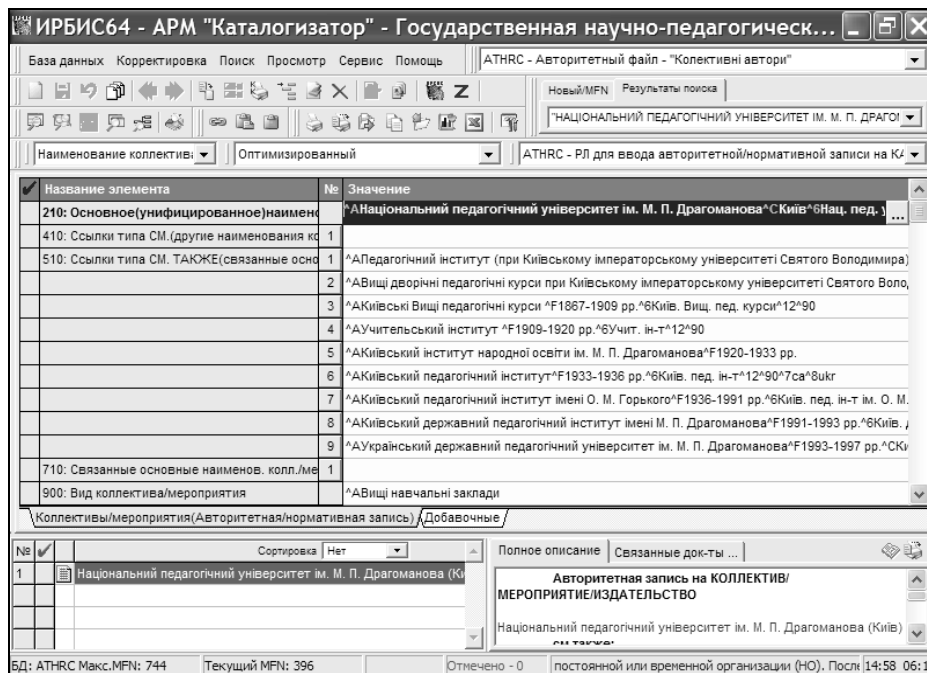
ИРБИС64 - АРМ "Каталогизатор" - Государственная научно-педагогическ...

База данных Корректировка Поиск Просмотр Сервис Помощь | ATHRC - Авторитетный файл - "Колективні автори"

Новый/MFN | Результаты поиска

"НАЦІОНАЛЬНИЙ ПЕДАГОГІЧНИЙ УНІВЕРСИТЕТ ІМ. М. П. ДРАГОІ

Наименование коллектив | Оптимизированный | ATHRC - РЛ для ввода авторитетной/нормативной записи на КА

| Название элемента | № | Значение |
|---|---|---|
| 210: Основное(унифицированное)наименс | | ^AНаціональний педагогічний університет ім. М. П. Драгоманова^CКиїв^6Нац. пед. у |
| 410: Ссылки типа СМ.(другие наименования кс | 1 | |
| 510: Ссылки типа СМ. ТАКЖЕ(связанные осно | 1 | ^AПедагогічний інститут (при Київському імператорському університеті Святого Володимира) |
| | 2 | ^AВищі дворічні педагогічні курси при Київському імператорському університеті Святого Воло, |
| | 3 | ^AКиївські Вищі педагогічні курси ^F1867-1909 рр.^6Київ. Вищ. пед. курси^12^90 |
| | 4 | ^AУчительський інститут ^F1909-1920 рр.^6Учит. ін-т^12^90 |
| | 5 | ^AКиївський інститут народної освіти ім. М. П. Драгоманова^F1920-1933 рр. |
| | 6 | ^AКиївський педагогічний інститут^F1933-1936 рр.^6Київ. пед. ін-т^12^90^7ca^8ukr |
| | 7 | ^AКиївський педагогічний інститут імені О. М. Горького^F1936-1991 рр.^6Київ. пед. ін-т ім. О. М. |
| | 8 | ^AКиївський державний педагогічний інститут імені М. П. Драгоманова^F1991-1993 рр.^6Київ. |
| | 9 | ^AУкраїнський державний педагогічний університет ім. М. П. Драгоманова^F1993-1997 рр.^CКи |
| 710: Связанные основные наименов. колл./ме | 1 | |
| 900: Вид коллектива/мероприятия | | ^AВищі навчальні заклади |

Коллективы/мероприятия(Авторитетная/нормативная запись) | Добавочные

№ | Сортировка | Нет

1 | Національний педагогічний університет ім. М. П. Драгоманова (Ки

Полное описание | Связанные док-ты ...

Авторитетная запись на КОЛЛЕКТИВ/ МЕРОПРИЯТИЕ/ИЗДАТЕЛЬСТВО

Національний педагогічний університет ім. М. П. Драгоманова (Київ)

БД: ATHRC Макс.MFN: 744 | Текущий MFN: 396 | Отмечено - 0 | постоянной или временной организации (НО). Посл | 14:58 06:1